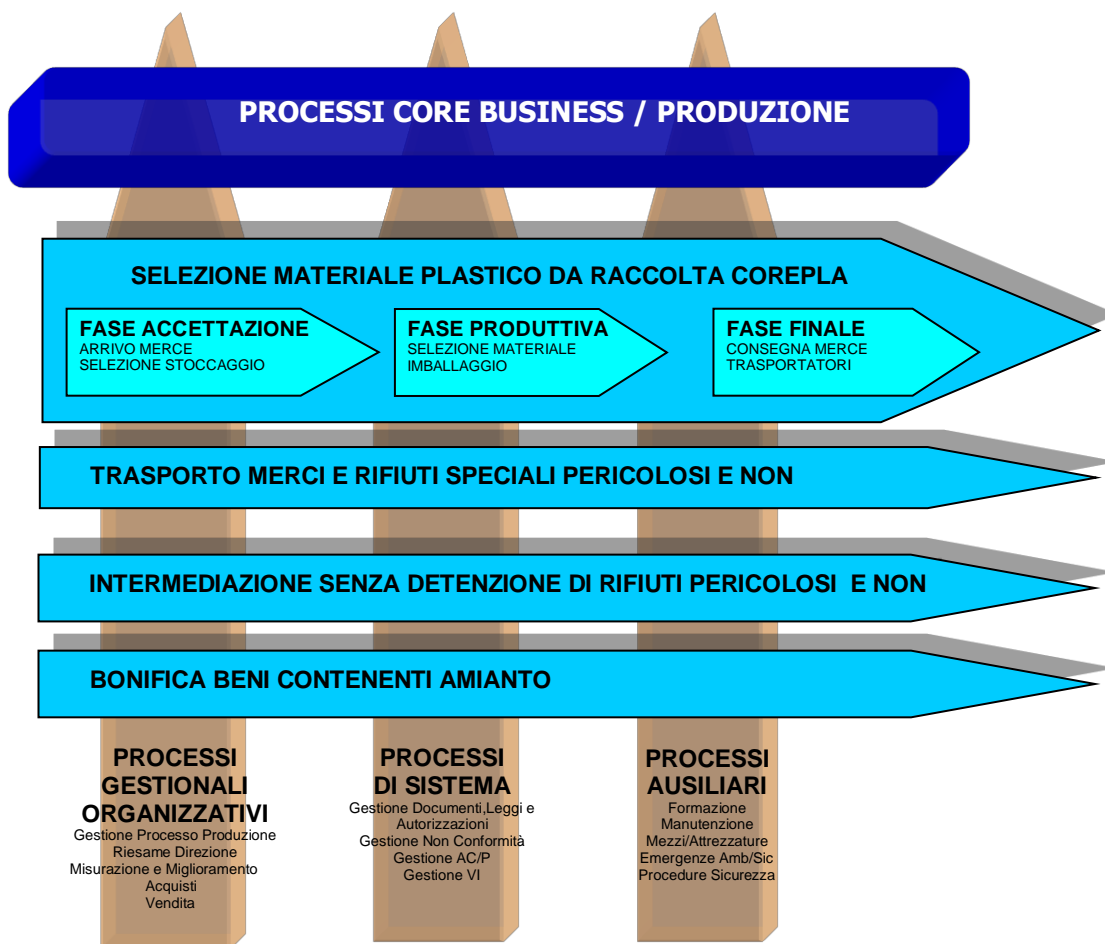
PROCESSI CORE BUSINESS / PRODUZIONE

SELEZIONE MATERIALE PLASTICO DA RACCOLTA COREPLA

FASE ACCETTAZIONE
ARRIVO MERCE
SELEZIONE STOCCAGGIO

FASE PRODUTTIVA
SELEZIONE MATERIALE
IMBALLAGGIO

FASE FINALE
CONSEGNA MERCE
TRASPORTATORI

TRASPORTO MERCI E RIFIUTI SPECIALI PERICOLOSI E NON

INTERMEDIAZIONE SENZA DETENZIONE DI RIFIUTI PERICOLOSI E NON

BONIFICA BENI CONTENENTI AMIANTO

PROCESSI GESTIONALI ORGANIZZATIVI
Gestione Processo Produzione
Riesame Direzione
Misurazione e Miglioramento
Acquisti
Vendita

PROCESSI DI SISTEMA
Gestione Documenti,Leggi e Autorizzazioni
Gestione Non Conformità
Gestione AC/P
Gestione VI

PROCESSI AUSILIARI
Formazione
Manutenzione
Mezzi/Attrezzature
Emergenze Amb/Sic
Procedure Sicurezza